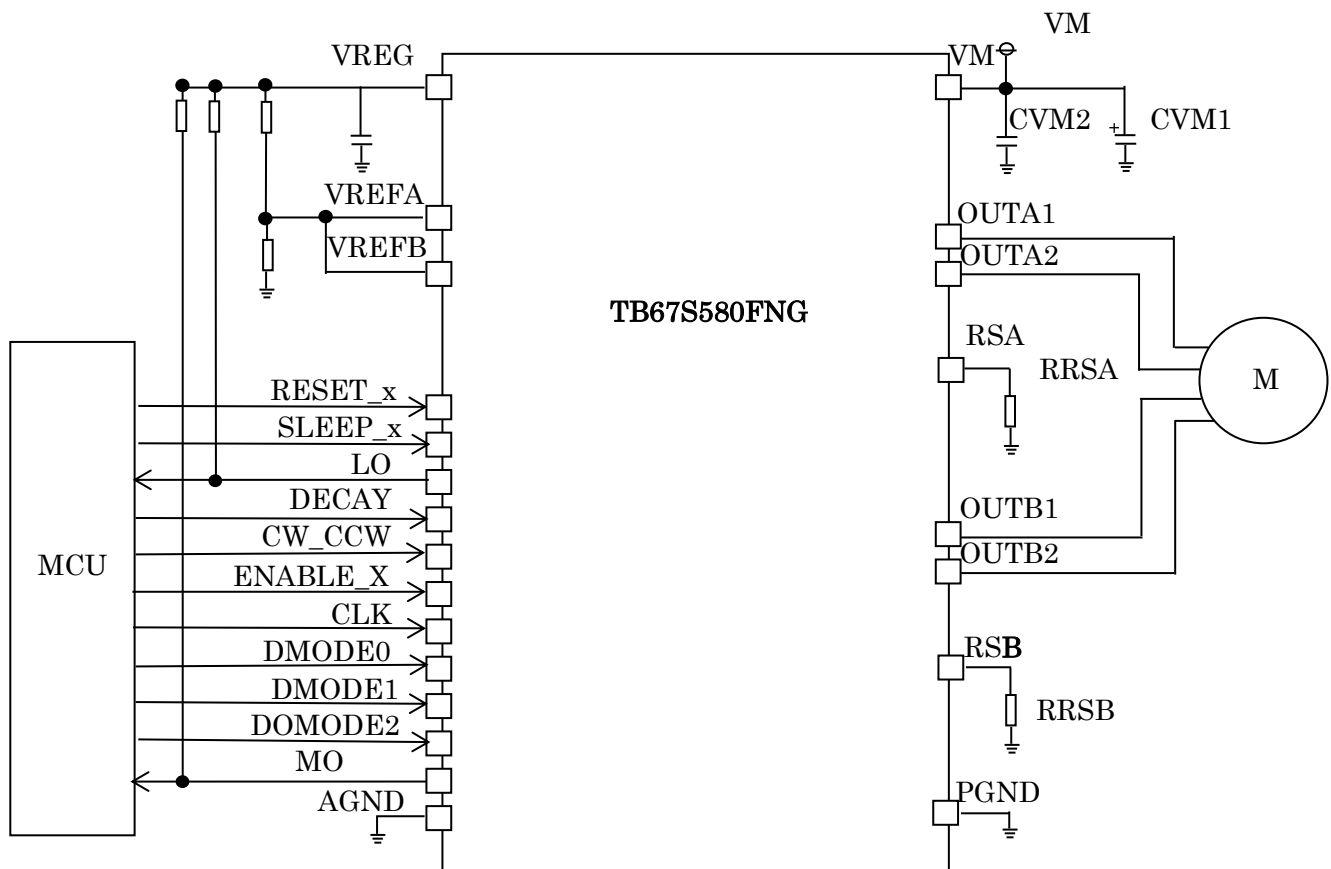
VM

VREG

VM

CVM2

CVM1

VREFA

VREFB

OUTA1

OUTA2

TB67S580FNG

RSA

RRSA

M

MCU

RESET_x

SLEEP_x

LO

DECAY

CW_CCW

ENABLE_X

CLK

DMODE0

DMODE1

DOMODE2

MO

AGND

OUTB1

OUTB2

RSB

RRSB

PGND